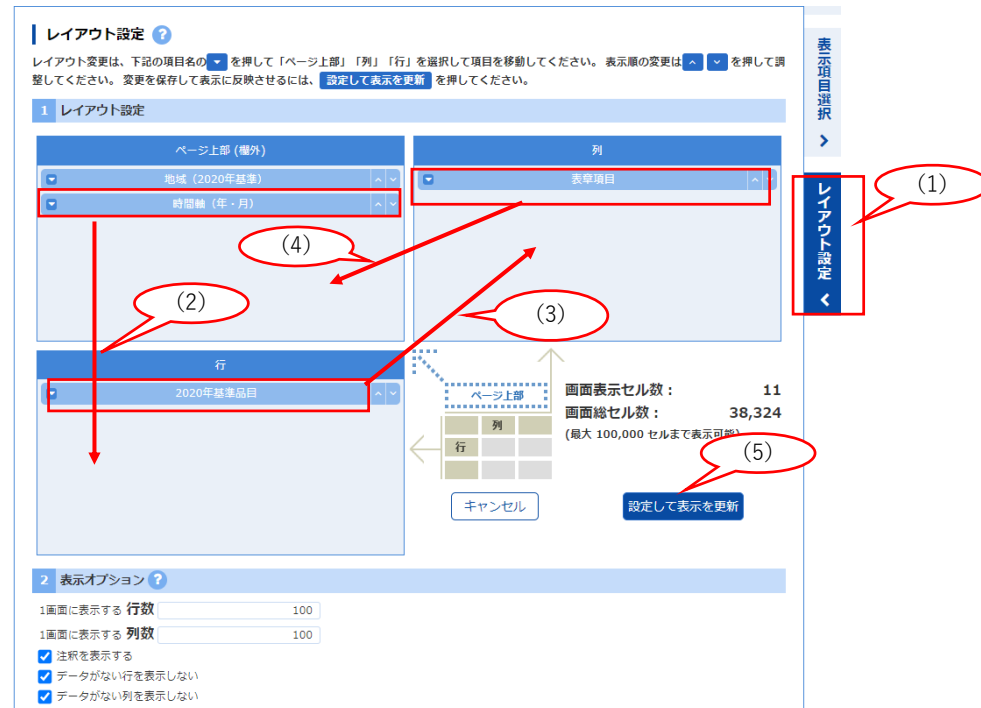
レイアウト設定 ?

レイアウト変更は、下記の項目名の を押して「ページ上部」「列」「行」を選択して項目を移動してください。表示順の変更は を押して調整してください。変更を保存して表示に反映させるには、設定して表示を更新 を押してください。

1 レイアウト設定

ページ上部（欄外）

地域（2020年基準）

時間軸（年・月）

列

表章項目

行

2020年基準品目

(1)

(2)

(3)

(4)

(5)

ページ上部

列

行

画面表示セル数：11

画面総セル数：38,324

(最大 100,000 セルまで表示可能)

キャンセル

設定して表示を更新

表示項目選択

レイアウト設定

2 表示オプション ?

1画面に表示する 行数 100

1画面に表示する 列数 100

注釈を表示する

データがない行を表示しない

データがない列を表示しない